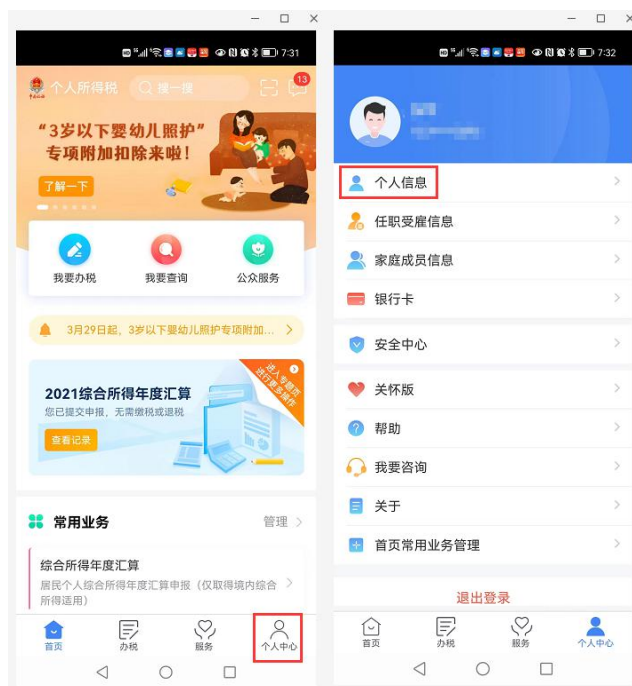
7:31

个人所得税

搜一搜

13

"3岁以下婴幼儿照护"专项附加扣除来啦!

了解一下

我要办税

我要查询

公众服务

3月29日起，3岁以下婴幼儿照护专项附加...

2021综合所得年度汇算

您已提交申报，无需缴税或退税

查看记录

进入专题页进行更多操作

常用业务

管理

综合所得年度汇算

居民个人综合所得年度汇算申报（仅取得境内综合所得适用）

首页

办税

服务

个人中心

7:32

个人信息

任职受雇信息

家庭成员信息

银行卡

安全中心

关怀版

帮助

我要咨询

关于

首页常用业务管理

退出登录

首页

办税

服务

个人中心